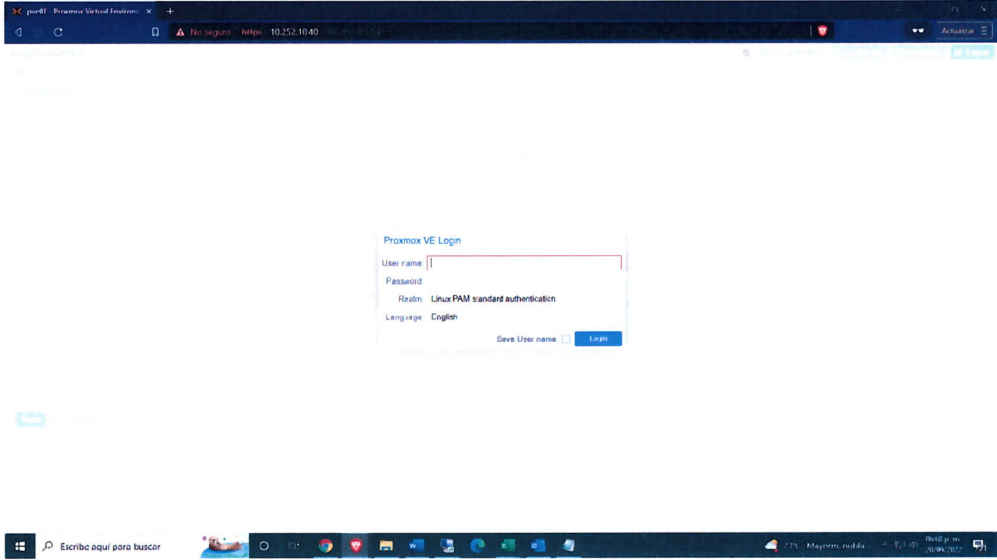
pve01 - Proxmox Virtual Environm ×
+
No seguro https 10.252.10.40
Actualizar

Proxmox VE Login
User name
Password
Realm Linux PAM standard authentication
Language English
Save User name
Login

Escribe aquí para buscar
Mayorm. nubla
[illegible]